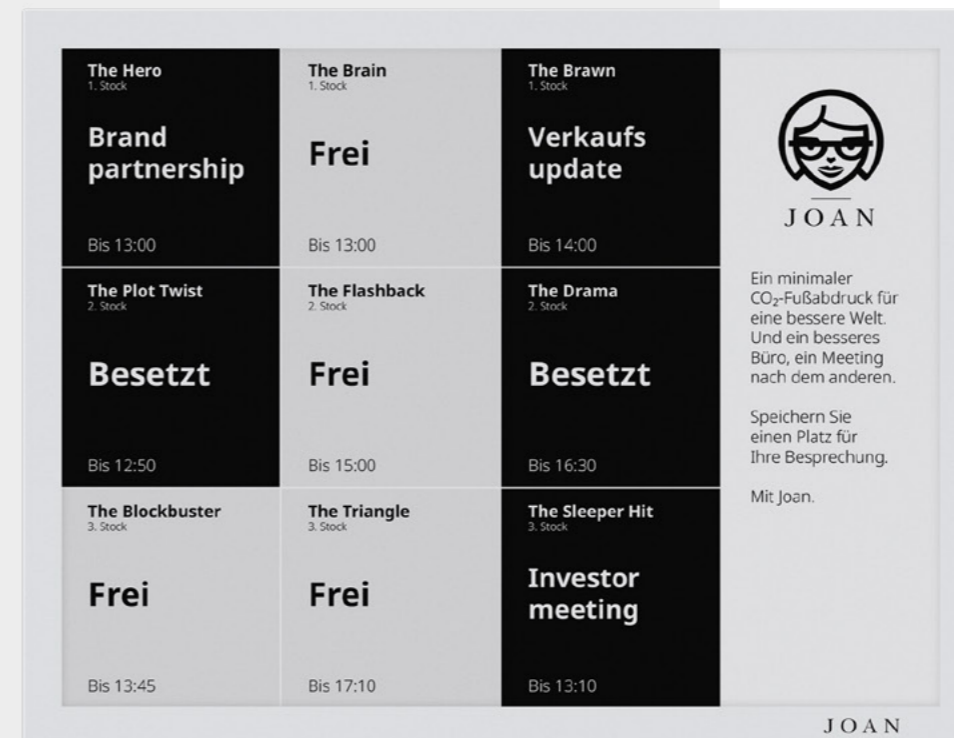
The Hero
1. Stock

Brand partnership

Bis 13:00

The Brain
1. Stock

Frei

Bis 13:00

The Brawn
1. Stock

Verkaufs update

Bis 14:00

JOAN

Ein minimaler $CO_2$-Fußabdruck für eine bessere Welt. Und ein besseres Büro, ein Meeting nach dem anderen.

Speichern Sie einen Platz für Ihre Besprechung.

Mit Joan.

The Plot Twist
2. Stock

Besetzt

Bis 12:50

The Flashback
2. Stock

Frei

Bis 15:00

The Drama
2. Stock

Besetzt

Bis 16:30

The Blockbuster
3. Stock

Frei

Bis 13:45

The Triangle
3. Stock

Frei

Bis 17:10

The Sleeper Hit
3. Stock

Investor meeting

Bis 13:10

JOAN